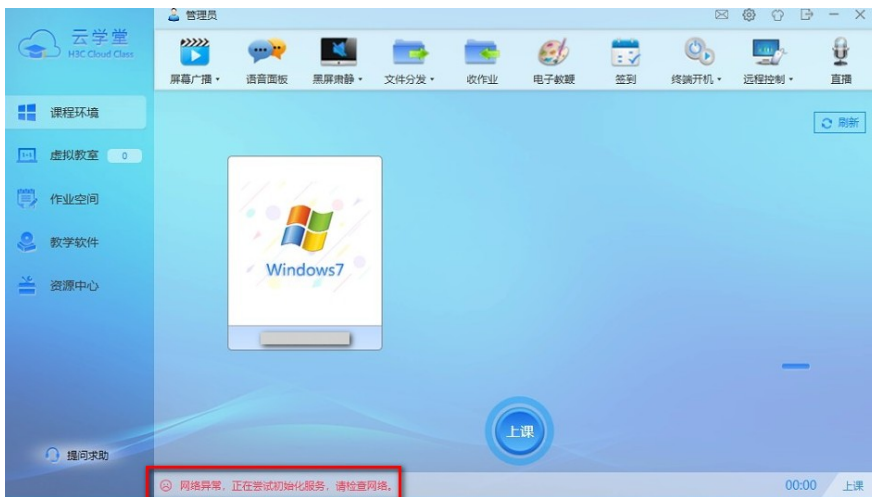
云学堂
H3C Cloud Class

管理员

屏幕广播 · 语音面板 黑屏肃静 · 文件分发 · 收作业 电子教鞭 签到 终端开机 · 远程控制 · 直播

课程环境
虚拟教室 0
作业空间
教学软件
资源中心

刷新

Windows7

上课

提问求助

网络异常，正在尝试初始化服务，请检查网络。

00:00 上课